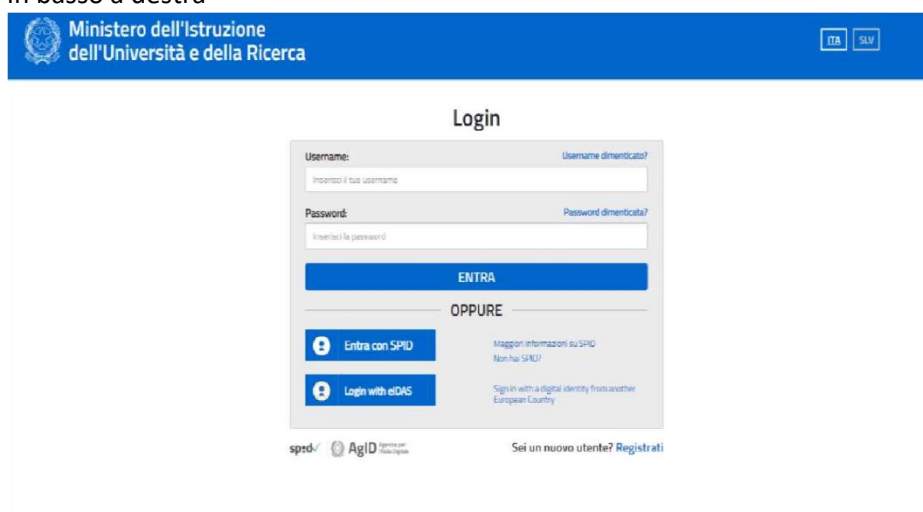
in basso a destra

Ministero dell'Istruzione dell'Università e della Ricerca

ITA SLV

Login

Username:

Username dimenticato?

Inserisci il tuo username

Password:

Password dimenticata?

Inserisci la password

ENTRA

OPPURE

Entra con SPID

Maggiori informazioni su SPID

Non hai SPID?

Login with eIDAS

Sign in with a digital identity from another European Country

spid AgID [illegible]

Sei un nuovo utente? Registrati